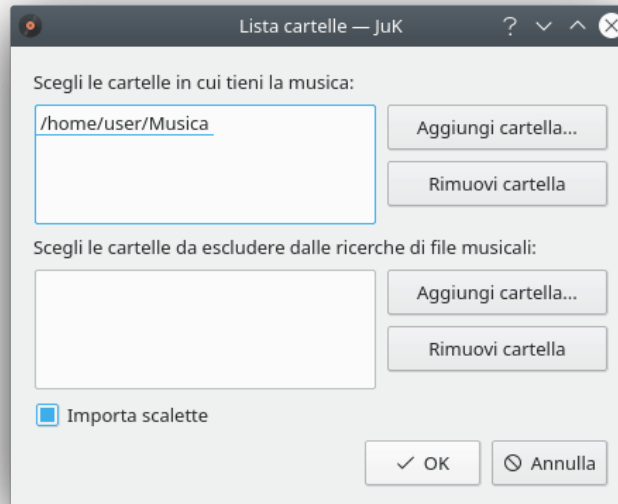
Lista cartelle — JuK

?

Scegli le cartelle in cui tieni la musica:

/home/user/Musica

Aggiungi cartella...

Rimuovi cartella

Scegli le cartelle da escludere dalle ricerche di file musicali:

Aggiungi cartella...

Rimuovi cartella

Importa scalette

✓ OK

⊘ Annulla